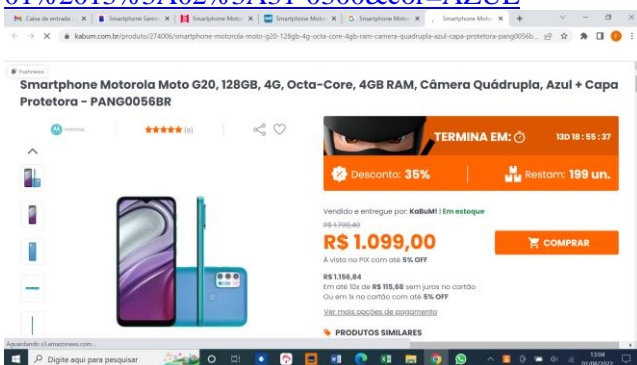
01%2013%3A02%3A51-0300&cor=AZUL

Caixa de entrada | Smartphone Sams | Smartphone Moto | Smartphone Moto | G Smartphone Moto | Smartphone Moto

kabum.com.br/produto/274006/smartphone-motorola-moto-g20-128gb-4g-octa-core-4gb-ram-camera-quadrupla-azul-capa-protetora-pang0056b...

Smartphone Motorola Moto G20, 128GB, 4G, Octa-Core, 4GB RAM, Câmera Quádrupla, Azul + Capa Protetora - PANG0056BR

motorola

(6)

TERMINA EM:

13D 18 : 55 : 37

Desconto: 35%

Restam: 199 un.

Vendido e entregue por: KaBuM! | Em estoque

R$ 1.790,40

R$ 1.099,00

COMPRAR

À vista no PIX com até 5% OFF

R$ 1.156,84

Em até 10x de R$ 115,68 sem juros no cartão

Ou em 1x no cartão com até 5% OFF

Ver mais opções de pagamento

PRODUTOS SIMILARES

Aguardando s3.amazonaws.com...

Digite aqui para pesquisar

13:04
01/09/2022